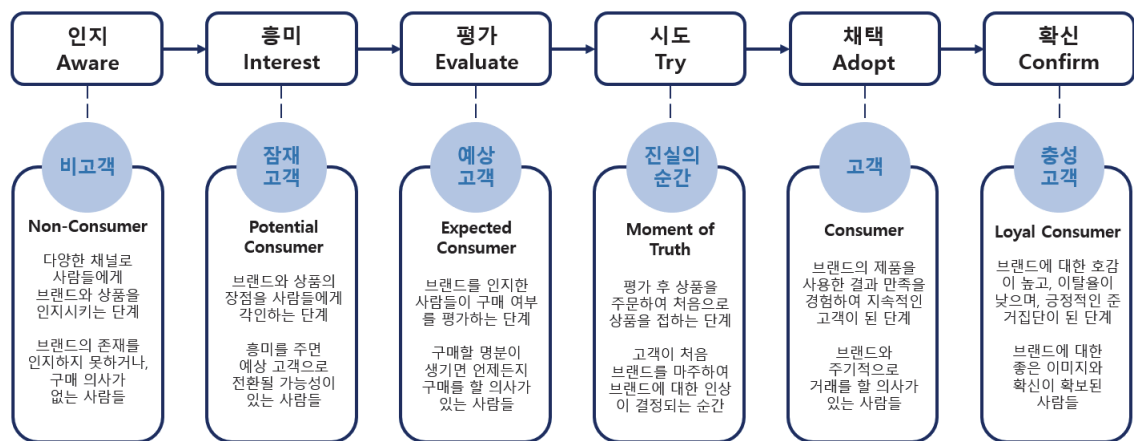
인지
Aware

흥미
Interest

평가
Evaluate

시도
Try

채택
Adopt

확신
Confirm

비고객

Non-Consumer

다양한 채널로 사람들에게 브랜드와 상품을 인지시키는 단계

브랜드의 존재를 인지하지 못하거나, 구매 의사가 없는 사람들

잠재 고객

Potential Consumer

브랜드와 상품의 장점을 사람들에게 각인하는 단계

흥미를 주면 예상 고객으로 전환될 가능성이 있는 사람들

예상 고객

Expected Consumer

브랜드를 인지한 사람들이 구매 여부를 평가하는 단계

구매할 명분이 생기면 언제든지 구매를 할 의사가 있는 사람들

진실의 순간

Moment of Truth

평가 후 상품을 주문하여 처음으로 상품을 접하는 단계

고객이 처음 브랜드를 마주하여 브랜드에 대한 인상이 결정되는 순간

고객

Consumer

브랜드의 제품을 사용한 결과 만족을 경험하여 지속적인 고객이 된 단계

브랜드와 주기적으로 거래를 할 의사가 있는 사람들

충성 고객

Loyal Consumer

브랜드에 대한 호감이 높고, 이탈율이 낮으며, 긍정적인 준거집단이 된 단계

브랜드에 대한 좋은 이미지와 확신이 확보된 사람들